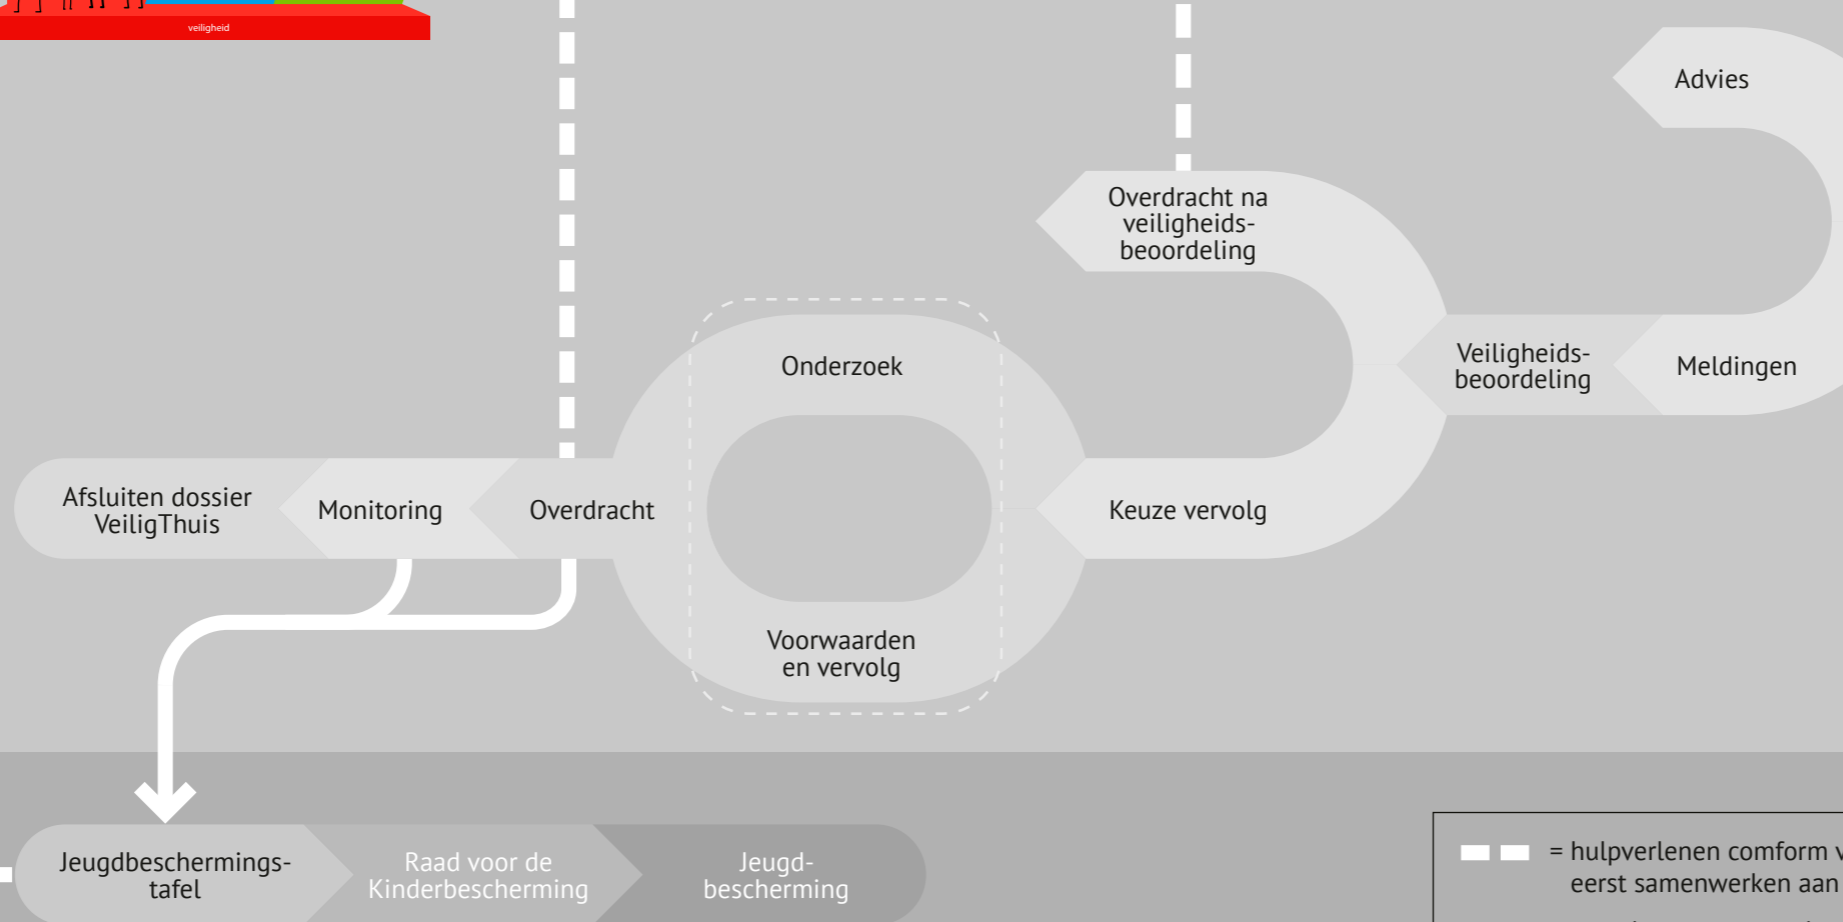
veiligheid

Advies

Overdracht na veiligheidsbeoordeling

Onderzoek

Veiligheidsbeoordeling

Meldingen

Afsluiten dossier VeiligThuis

Monitoring

Overdracht

Keuze vervolg

Voorwaarden en vervolg

Jeugdbeschermingstafel

Raad voor de Kinderbescherming

Jeugdbescherming

= hulpverlenen comform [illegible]
eerst samenwerken aan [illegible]